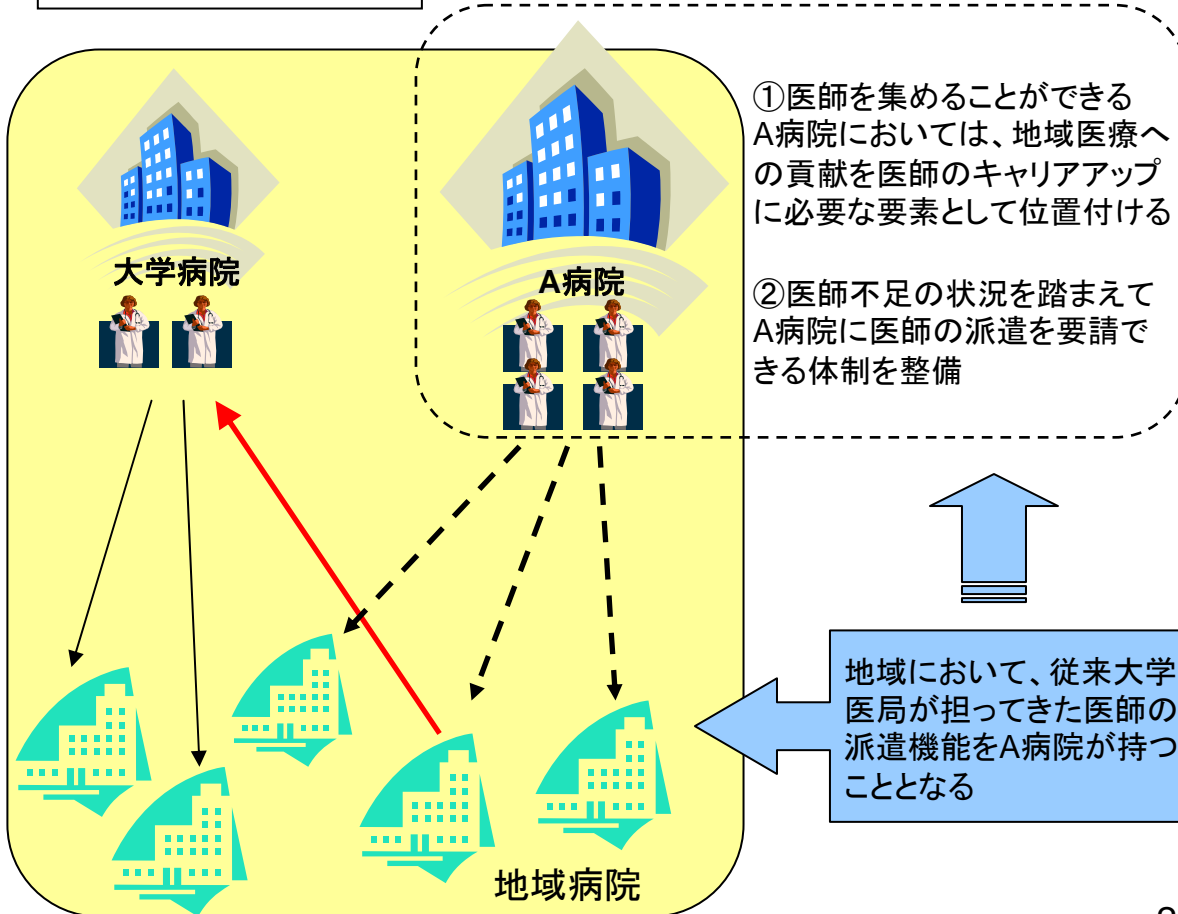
大学病院

A病院

①医師を集めることができるA病院においては、地域医療への貢献を医師のキャリアアップに必要な要素として位置付ける

②医師不足の状況を踏まえてA病院に医師の派遣を要請できる体制を整備

地域において、従来大学医局が担ってきた医師の派遣機能をA病院が持つこととなる

地域病院